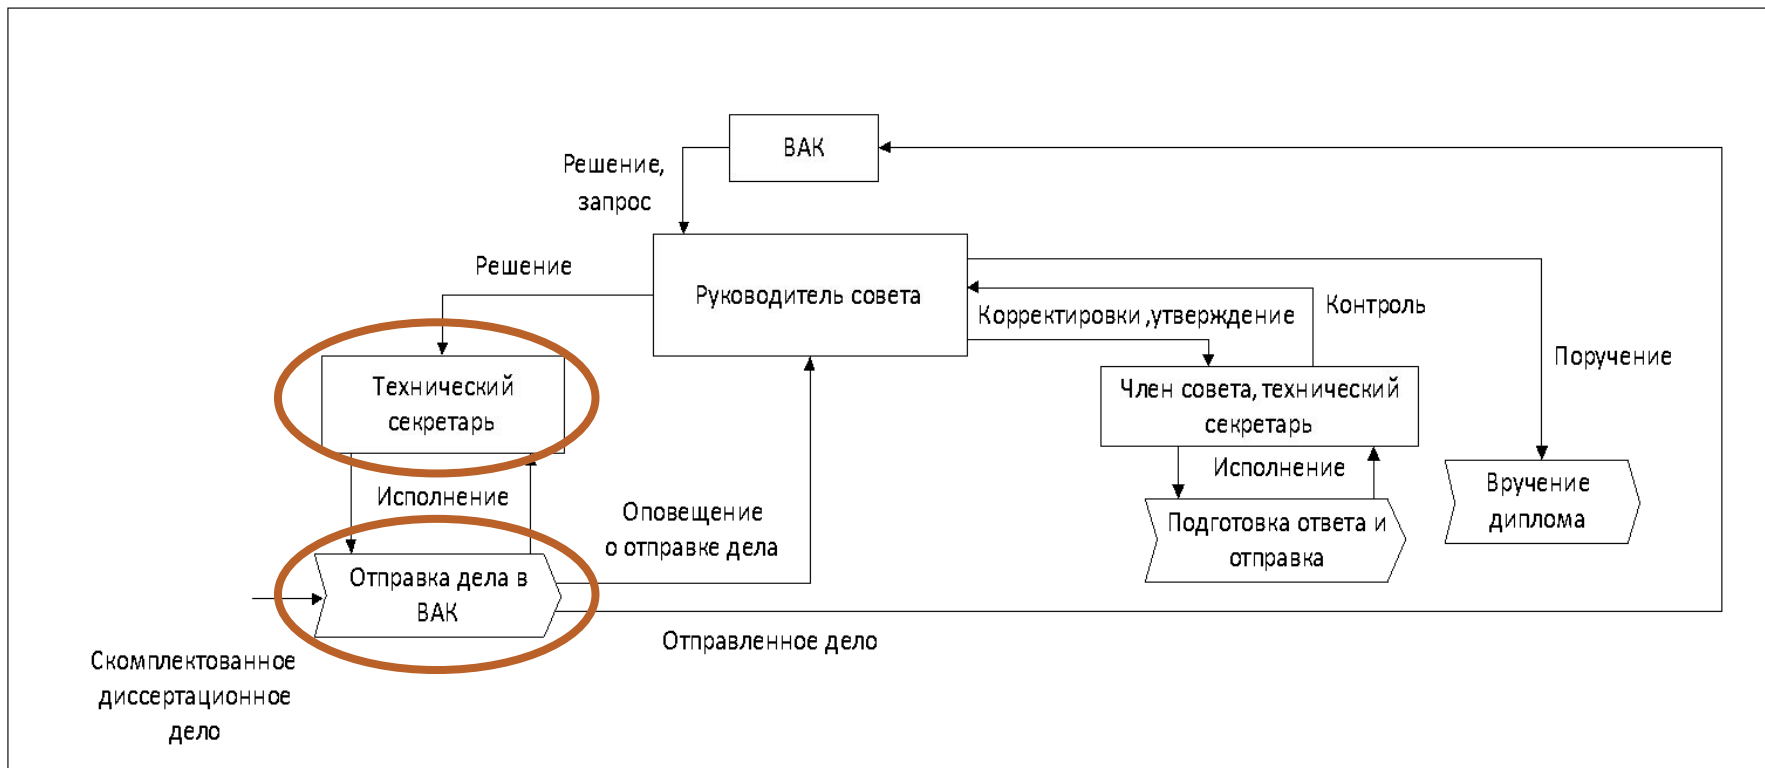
ВАК

Решение, запрос

Решение

Руководитель совета

Корректировки ,утверждение

Контроль

Поручение

Технический секретарь

Член совета, технический секретарь

Исполнение

Исполнение

Вручение диплома

Оповещение о отправке дела

Подготовка ответа и отправка

Отправка дела в ВАК

Отправленное дело

Скомплектованное диссертационное дело